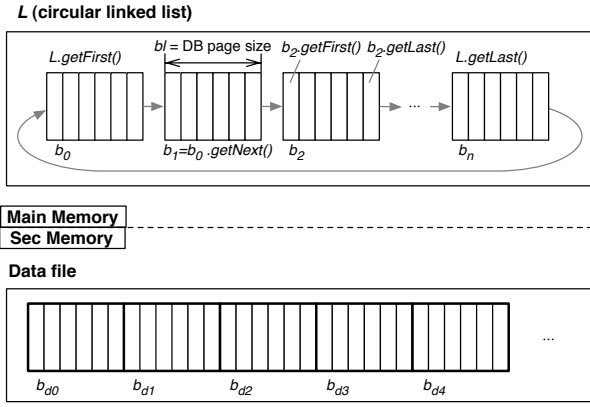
L (circular linked list)

L.getFirst()

bl = DB page size

$b_2$.getFirst()

$b_2$.getLast()

L.getLast()

...

$b_0$

$b_1$=$b_0$ .getNext()

$b_2$

$b_n$

Main Memory

Sec Memory

Data file

...

$b_{d0}$

$b_{d1}$

$b_{d2}$

$b_{d3}$

$b_{d4}$